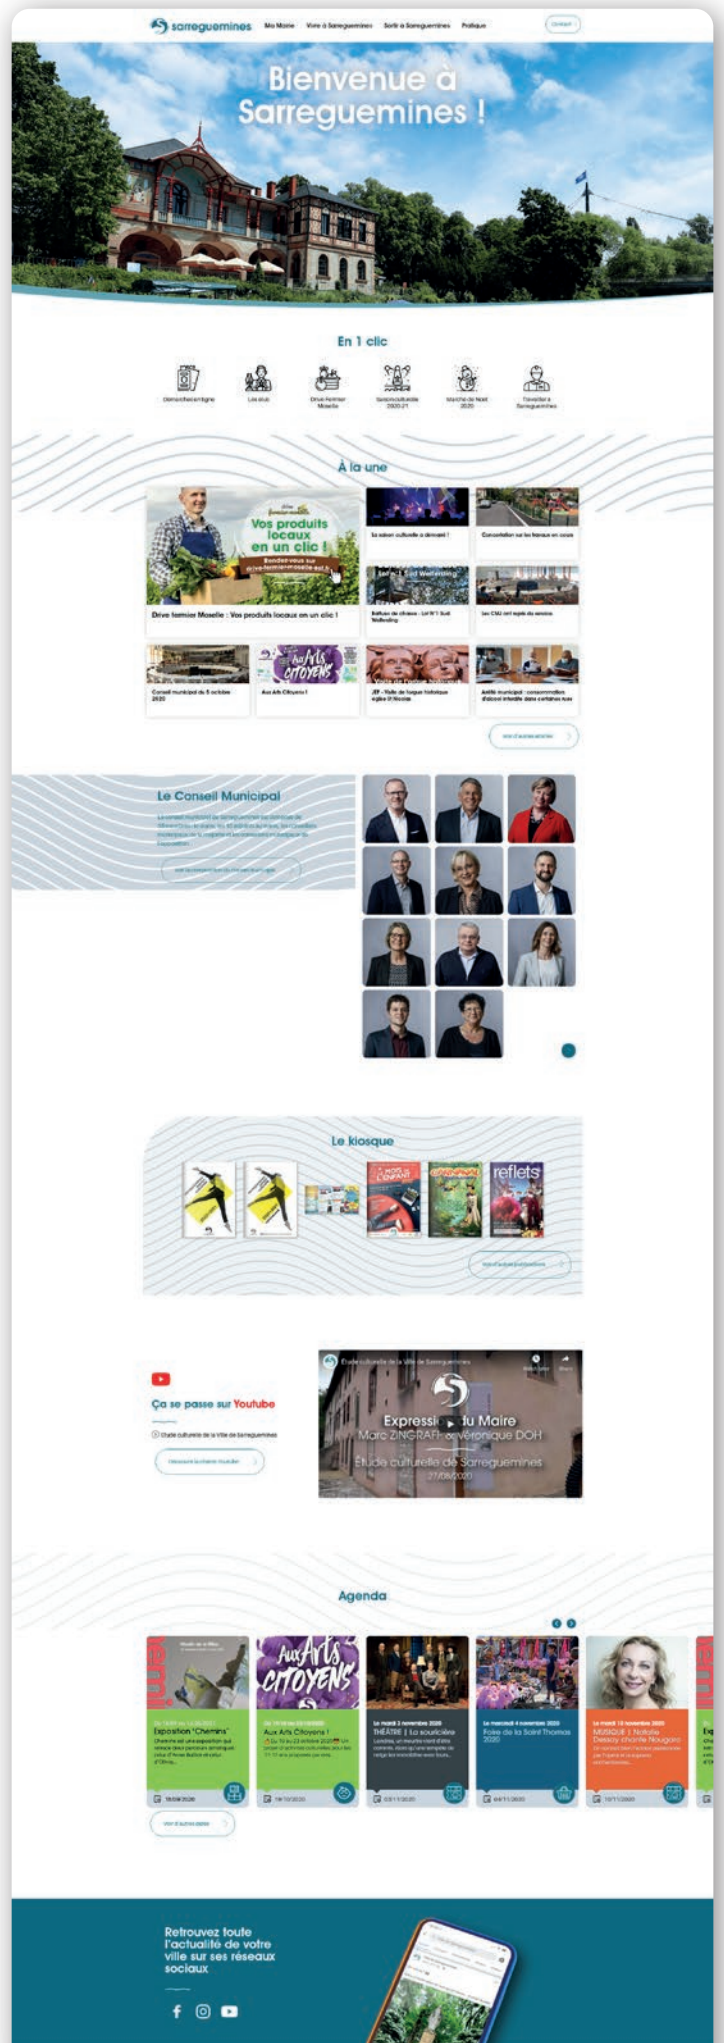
sarreguemines Ma Mairie Vivre à Sarreguemines Sortir à Sarreguemines Pratique Contact

Bienvenue à Sarreguemines !

En 1 clic

Démarches en ligne Les élus Drive Fermier Moselle Saison culturelle 2020-21 Marché de Noël 2020 Travaux à Sarreguemines

À la une

Vos produits locaux en un clic !

Drive fermier Moselle : Vos produits locaux en un clic !

La saison culturelle a démarré !

Concertation sur les travaux en cours

Bâtiment de citoyens - Lot N°1 Sud Wellerding

Les CMJ ont repris du service

Conseil municipal du 5 octobre 2020

Aux Arts Citoyens !

JEP - Visite de l'orgue historique église St Nicolas

Arrêté municipal : consommation d'alcool interdite dans certaines rues

Voir d'autres articles

Le Conseil Municipal

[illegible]

Voir la composition du conseil municipal

Le kiosque

reflets

Voir d'autres publications

Ça se passe sur Youtube

Étude culturelle de la Ville de Sarreguemines

Découvrir la chaîne Youtube

Étude culturelle de la Ville de Sarreguemines

Expression du Maire
Marc ZINGRAFF & Véronique DOH
Étude culturelle de Sarreguemines
27/08/2020

Agenda

Exposition "Chemins"

Aux Arts Citoyens !

Le mardi 3 novembre 2020 THÉÂTRE | La sourcière

Le mercredi 4 novembre 2020 Foire de la Saint Thomas 2020

Le mardi 10 novembre 2020 MUSIQUE | Natalie Dessay chante Nougaro

18/09/2020 19/10/2020 03/11/2020 04/11/2020 10/11/2020

Voir d'autres dates

Retrouvez toute l'actualité de votre ville sur ses réseaux sociaux